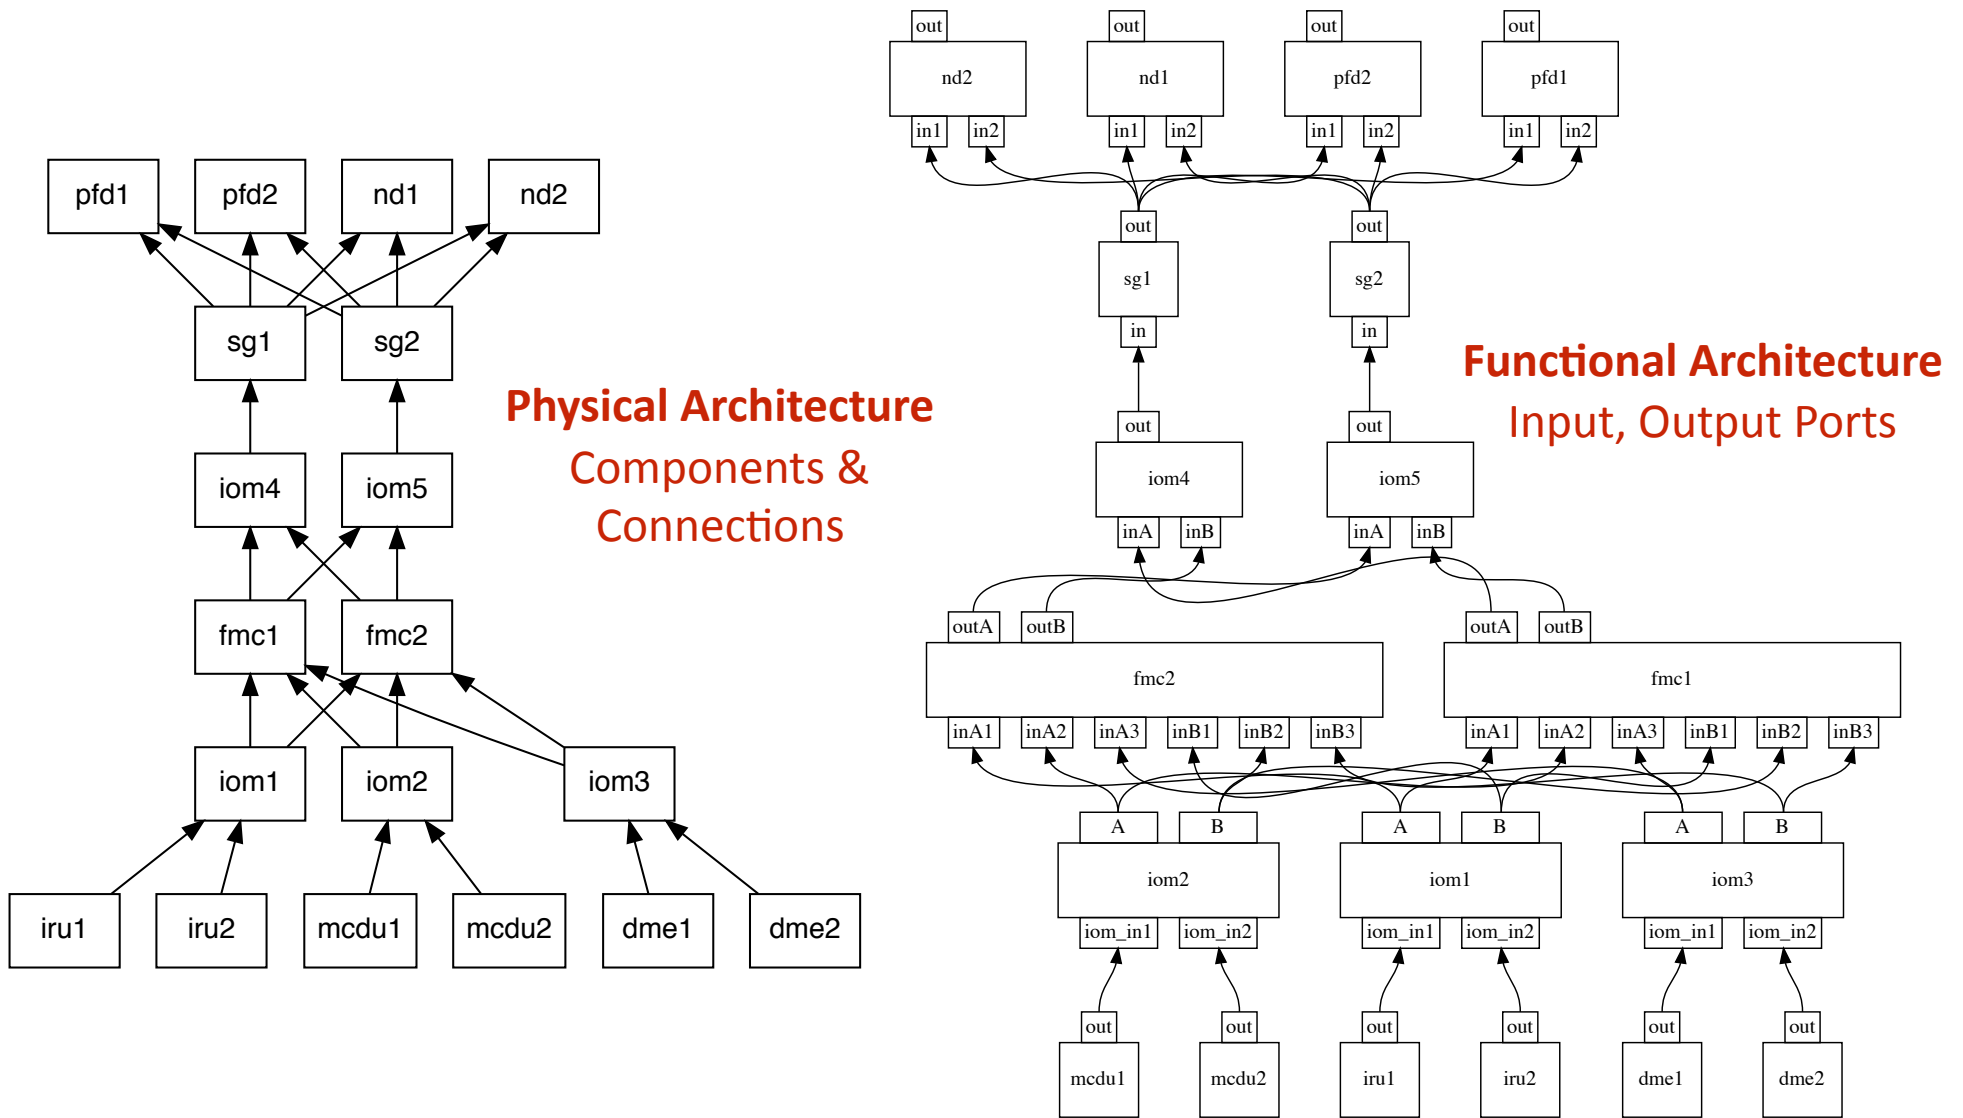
pfd1
pfd2
nd1
nd2
sg1
sg2
iom4
iom5
fmc1
fmc2
iom1
iom2
iom3
iru1
iru2
mcdu1
mcdu2
dme1
dme2

Physical Architecture
Components & Connections

out
nd2
in1 in2
out
nd1
in1 in2
out
pfd2
in1 in2
out
pfd1
in1 in2
out
sg1
in
out
sg2
in
out
iom4
inA inB
out
iom5
inA inB
outA outB
fmc2
inA1 inA2 inA3 inB1 inB2 inB3
outA outB
fmc1
inA1 inA2 inA3 inB1 inB2 inB3
A B
iom2
iom_in1 iom_in2
A B
iom1
iom_in1 iom_in2
A B
iom3
iom_in1 iom_in2
out
mcdu1
out
mcdu2
out
iru1
out
iru2
out
dme1
out
dme2

Functional Architecture
Input, Output Ports